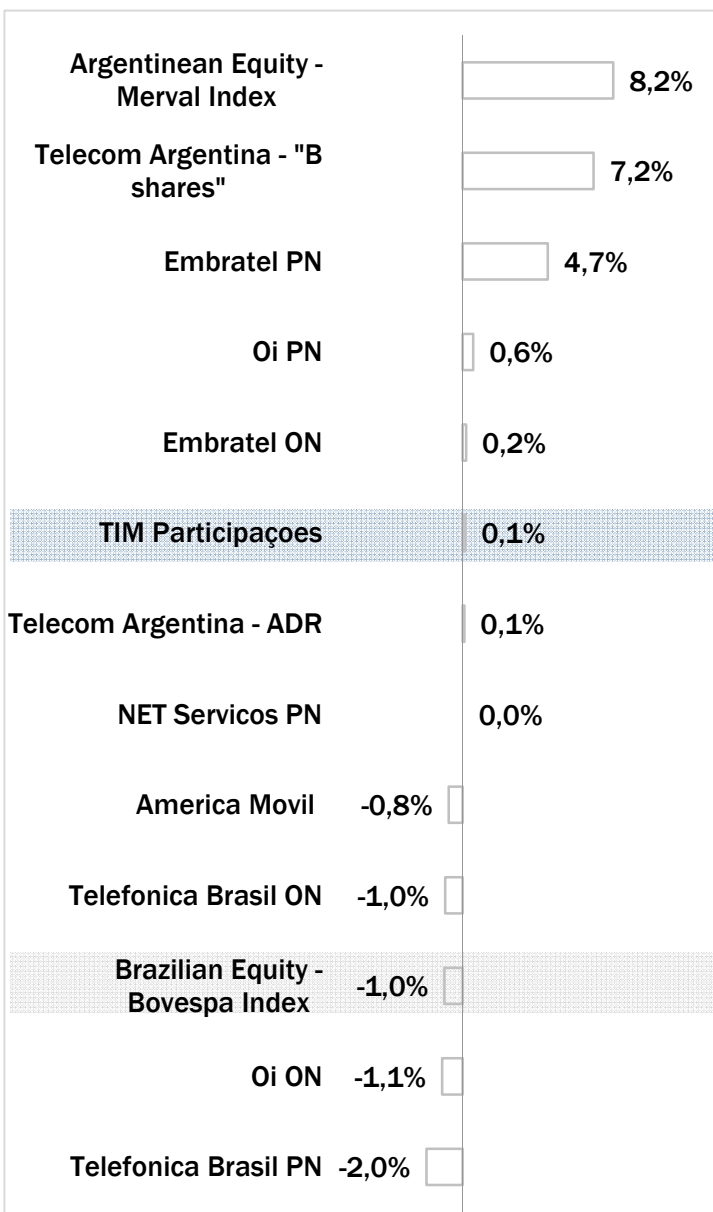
Argentinean Equity - Merval Index
8,2%

Telecom Argentina - "B shares"
7,2%

Embratel PN
4,7%

Oi PN
0,6%

Embratel ON
0,2%

TIM Participaçoes
0,1%

Telecom Argentina - ADR
0,1%

NET Servicos PN
0,0%

America Movil
-0,8%

Telefonica Brasil ON
-1,0%

Brazilian Equity - Bovespa Index
-1,0%

Oi ON
-1,1%

Telefonica Brasil PN
-2,0%